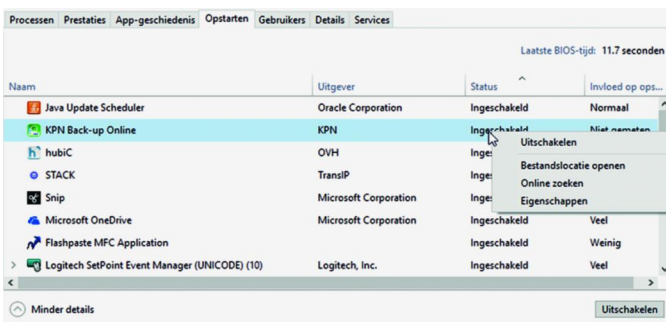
Processen | Prestaties | App-geschiedenis | Opstarten | Gebruikers | Details | Services

Laatste BIOS-tijd: 11.7 seconden

| Naam | Uitgever | Status | Invloed op ops... |
|---|---|---|---|
| Java Update Scheduler | Oracle Corporation | Ingeschakeld | Normaal |
| KPN Back-up Online | KPN | Ingeschakeld | Niet gemeten |
| hubiC | OVH | Inges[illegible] | |
| STACK | TransIP | Inges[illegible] | |
| Snip | Microsoft Corporation | Inges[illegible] | |
| Microsoft OneDrive | Microsoft Corporation | Ingeschakeld | Veel |
| Flashpaste MFC Application | | Ingeschakeld | Weinig |
| Logitech SetPoint Event Manager (UNICODE) (10) | Logitech, Inc. | Ingeschakeld | Veel |

Uitschakelen
Bestandslocatie openen
Online zoeken
Eigenschappen

Minder details

Uitschakelen